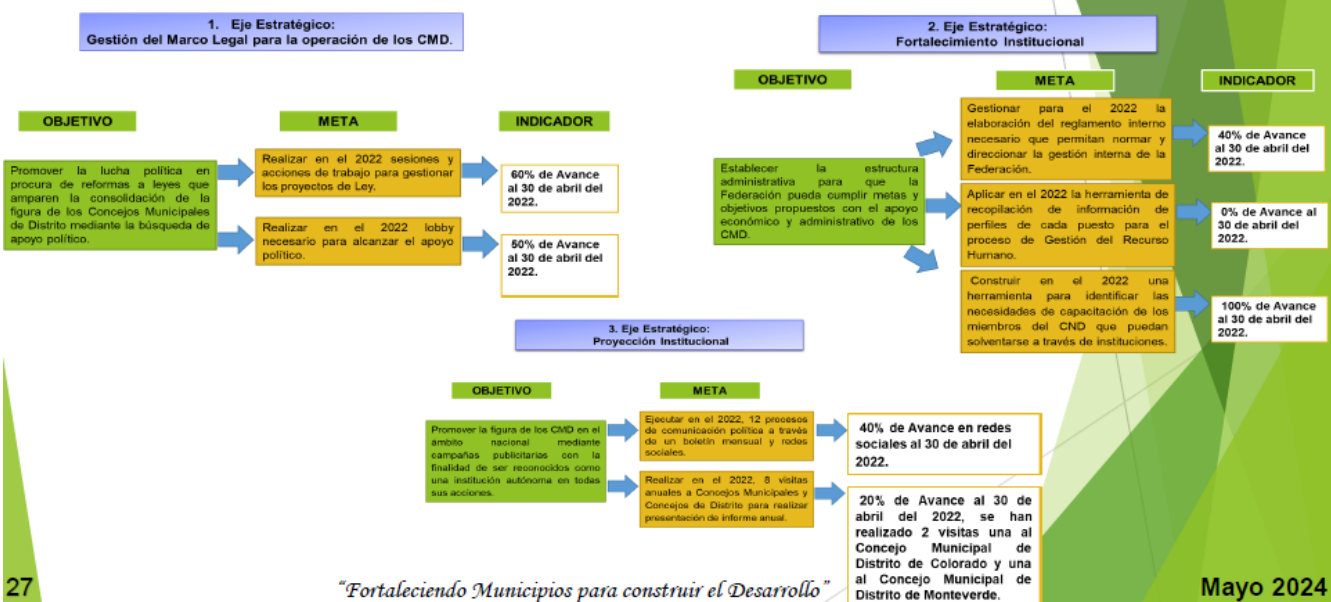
1. Eje Estratégico:
Gestión del Marco Legal para la operación de los CMD.

OBJETIVO

META

INDICADOR

Promover la lucha política en procura de reformas a leyes que amparen la consolidación de la figura de los Concejos Municipales de Distrito mediante la búsqueda de apoyo político.

Realizar en el 2022 sesiones y acciones de trabajo para gestionar los proyectos de Ley.

60% de Avance al 30 de abril del 2022.

Realizar en el 2022 lobby necesario para alcanzar el apoyo político.

50% de Avance al 30 de abril del 2022.

2. Eje Estratégico:
Fortalecimiento Institucional

OBJETIVO

META

INDICADOR

Establecer la estructura administrativa para que la Federación pueda cumplir metas y objetivos propuestos con el apoyo económico y administrativo de los CMD.

Gestionar para el 2022 la elaboración del reglamento interno necesario que permitan normar y direccionar la gestión interna de la Federación.

40% de Avance al 30 de abril del 2022.

Aplicar en el 2022 la herramienta de recopilación de información de perfiles de cada puesto para el proceso de Gestión del Recurso Humano.

0% de Avance al 30 de abril del 2022.

Construir en el 2022 una herramienta para identificar las necesidades de capacitación de los miembros del CND que puedan solventarse a través de instituciones.

100% de Avance al 30 de abril del 2022.

3. Eje Estratégico:
Proyección Institucional

OBJETIVO

META

Promover la figura de los CMD en el ámbito nacional mediante campañas publicitarias con la finalidad de ser reconocidos como una institución autónoma en todas sus acciones.

Ejecutar en el 2022, 12 procesos de comunicación política a través de un boletín mensual y redes sociales.

40% de Avance en redes sociales al 30 de abril del 2022.

Realizar en el 2022, 8 visitas anuales a Concejos Municipales y Concejos de Distrito para realizar presentación de informe anual.

20% de Avance al 30 de abril del 2022, se han realizado 2 visitas una al Concejo Municipal de Distrito de Colorado y una al Concejo Municipal de Distrito de Monteverde.

27

"Fortaleciendo Municipios para construir el Desarrollo"

Mayo 2024